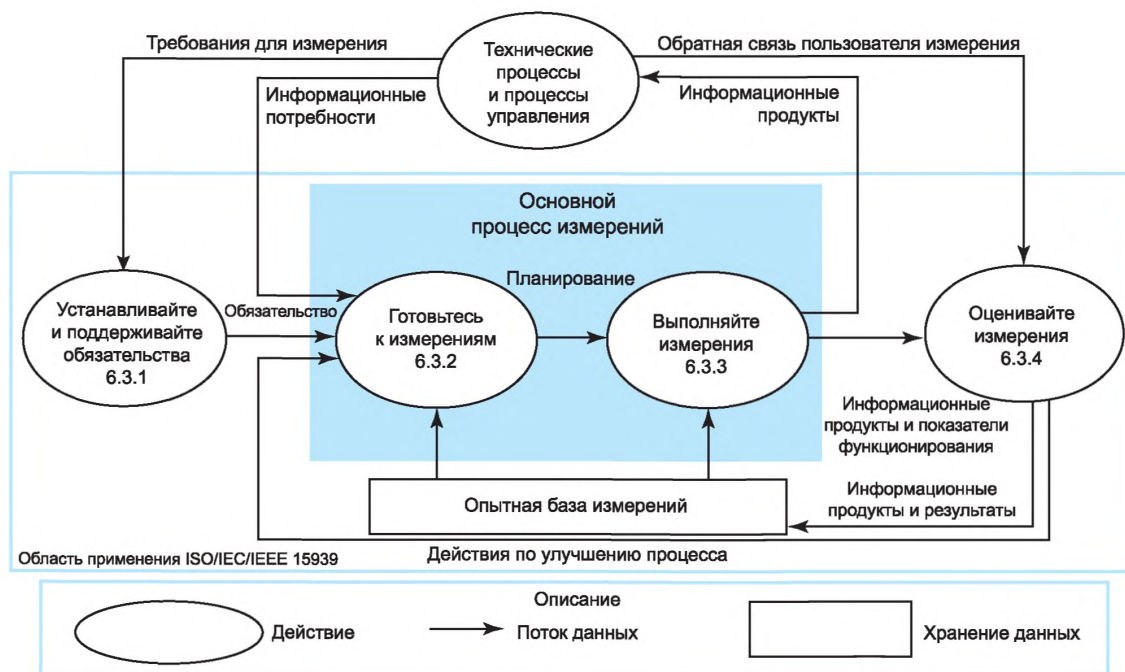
Требования для измерения

Технические процессы и процессы управления

Обратная связь пользователя измерения

Информационные потребности

Информационные продукты

Основной процесс измерений

Планирование

Устанавливайте и поддерживайте обязательства 6.3.1

Обязательство

Готовьтесь к измерениям 6.3.2

Выполняйте измерения 6.3.3

Оценивайте измерения 6.3.4

Информационные продукты и показатели функционирования

Опытная база измерений

Информационные продукты и результаты

Область применения ISO/IEC/IEEE 15939

Действия по улучшению процесса

Описание

Действие

Поток данных

Хранение данных